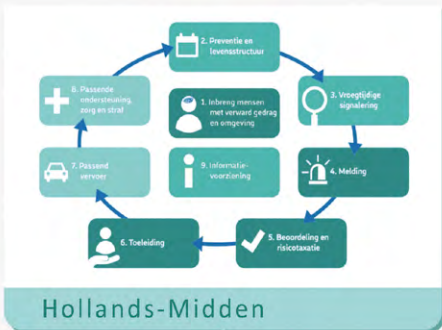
2. Preventie en levensstructuur

3. Vroegtijdige signalering

4. Melding

5. Beoordeling en risicotaxatie

6. Toeleiding

7. Passend vervoer

8. Passende ondersteuning, zorg en straf

1. Inbreng mensen met verward gedrag en omgeving

9. Informatievoorziening

Hollands-Midden